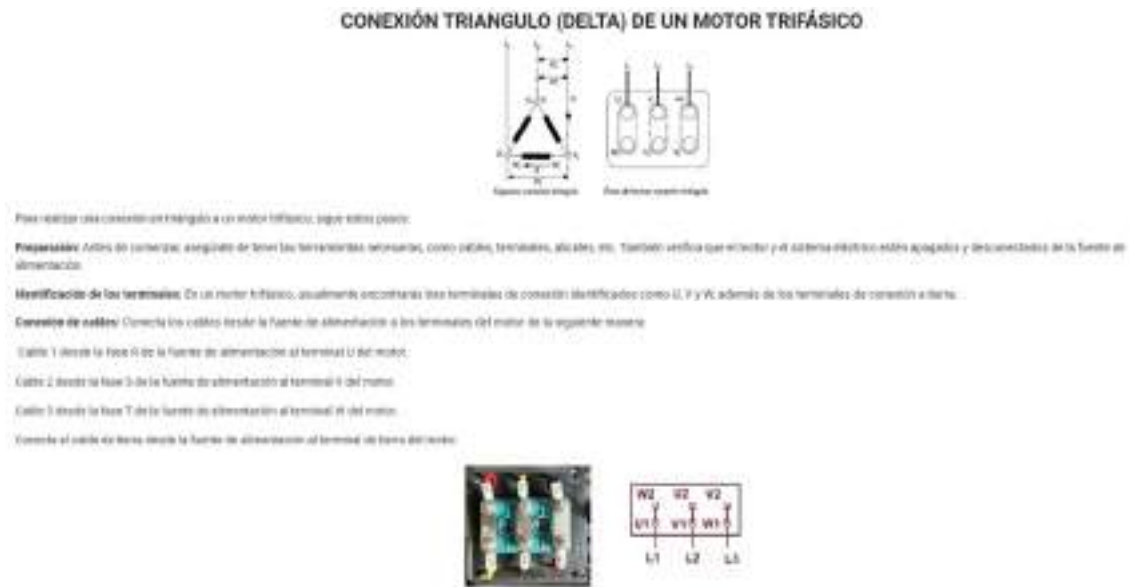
CONEXIÓN TRIANGULO (DELTA) DE UN MOTOR TRIFÁSICO

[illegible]

Para realizar una conexión en triángulo a un motor trifásico, sigue estos pasos:

Preparación: Antes de comenzar, asegúrate de tener las herramientas necesarias, como cables, terminales, alicates, etc. También verifica que el motor y el sistema eléctrico estén apagados y desconectados de la fuente de alimentación.

Identificación de los terminales: En un motor trifásico, usualmente encontrarás tres terminales de conexión identificados como U, V y W, además de los terminales de conexión a tierra.

Conexión de cables: Conecta los cables desde la fuente de alimentación a los terminales del motor de la siguiente manera:

Cable 1 desde la fase R de la fuente de alimentación al terminal U del motor.

Cable 2 desde la fase S de la fuente de alimentación al terminal V del motor.

Cable 3 desde la fase T de la fuente de alimentación al terminal W del motor.

Conecta el cable de tierra desde la fuente de alimentación al terminal de tierra del motor.

W2 U2 V2
U1 V1 W1
L1 L2 L3